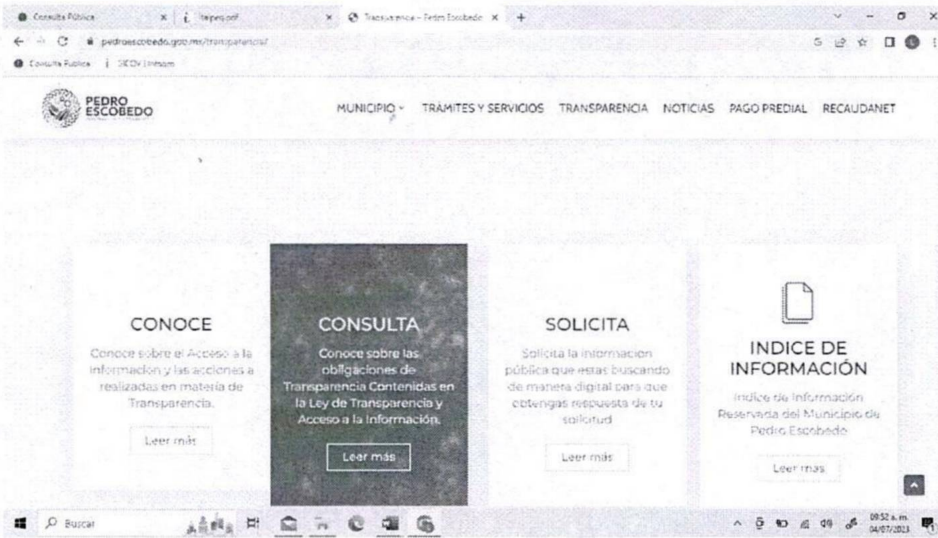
Consulta Pública | Itepeq.pdf | Transparencia - Pedro Escobedo

pedroescobedo.gob.mx/transparencia/

Consulta Pública | SICOV Limsom

PEDRO ESCOBEDO

MUNICIPIO TRÁMITES Y SERVICIOS TRANSPARENCIA NOTICIAS PAGO PREDIAL RECAUDANET

CONOCE

Conoce sobre el Acceso a la información y las acciones a realizadas en materia de Transparencia.

Leer más

CONSULTA

Conoce sobre las obligaciones de Transparencia Contenidas en la Ley de Transparencia y Acceso a la Información.

Leer más

SOLICITA

Solicita la información pública que estas buscando de manera digital para que obtengas respuesta de tu solicitud

Leer más

INDICE DE INFORMACIÓN

Indice de Información Reservada del Municipio de Pedro Escobedo

Leer más

Buscar

09:52 a. m. 04/07/2023